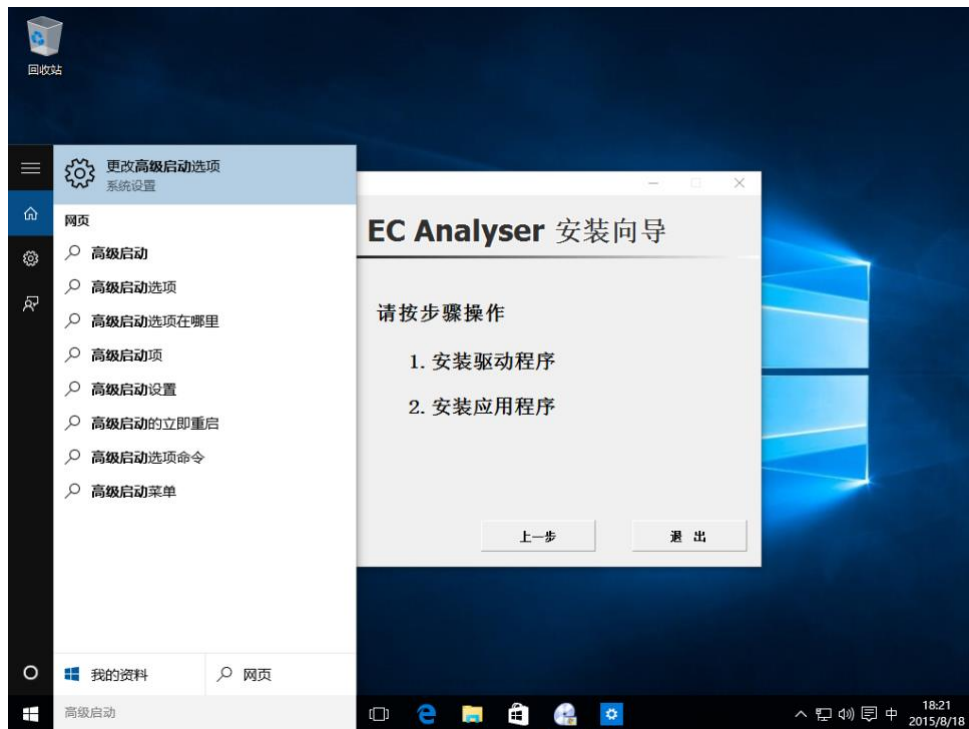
回收站

更改高级启动选项
系统设置

网页
高级启动
高级启动选项
高级启动选项在哪里
高级启动项
高级启动设置
高级启动的立即重启
高级启动选项命令
高级启动菜单

我的资料
网页

高级启动

EC Analyser 安装向导

请按步骤操作

1. 安装驱动程序

2. 安装应用程序

上一步
退 出

中
18:21
2015/8/18